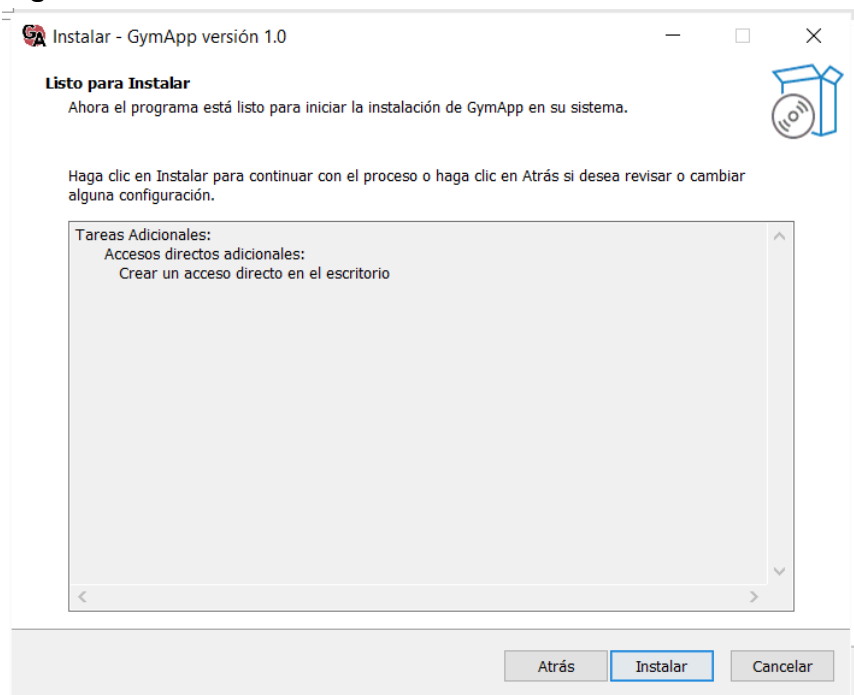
GA Instalar - GymApp versión 1.0

Listo para Instalar
Ahora el programa está listo para iniciar la instalación de GymApp en su sistema.

Haga clic en Instalar para continuar con el proceso o haga clic en Atrás si desea revisar o cambiar alguna configuración.

Tareas Adicionales:
Accesos directos adicionales:
Crear un acceso directo en el escritorio

Atrás
Instalar
Cancelar